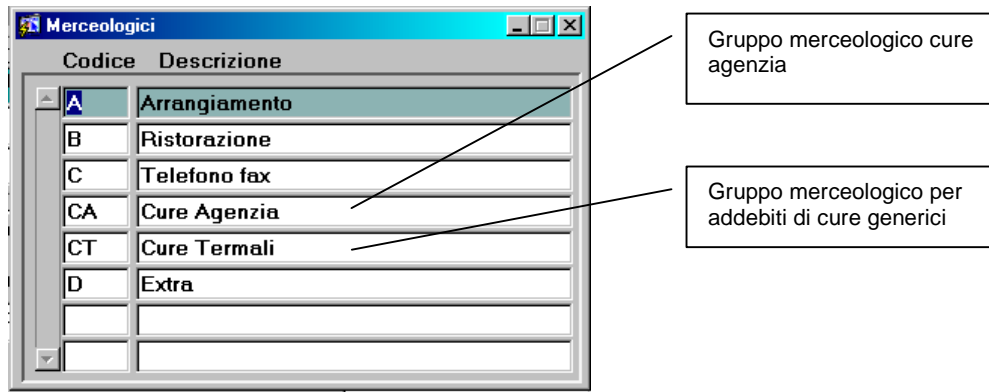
Merceologici

| Codice | Descrizione |
|---|---|
| A | Arrangiamento |
| B | Ristorazione |
| C | Telefono fax |
| CA | Cure Agenzia |
| CT | Cure Termali |
| D | Extra |
| | |
| | |

Gruppo merceologico cure agenzia

Gruppo merceologico per addebiti di cure generici